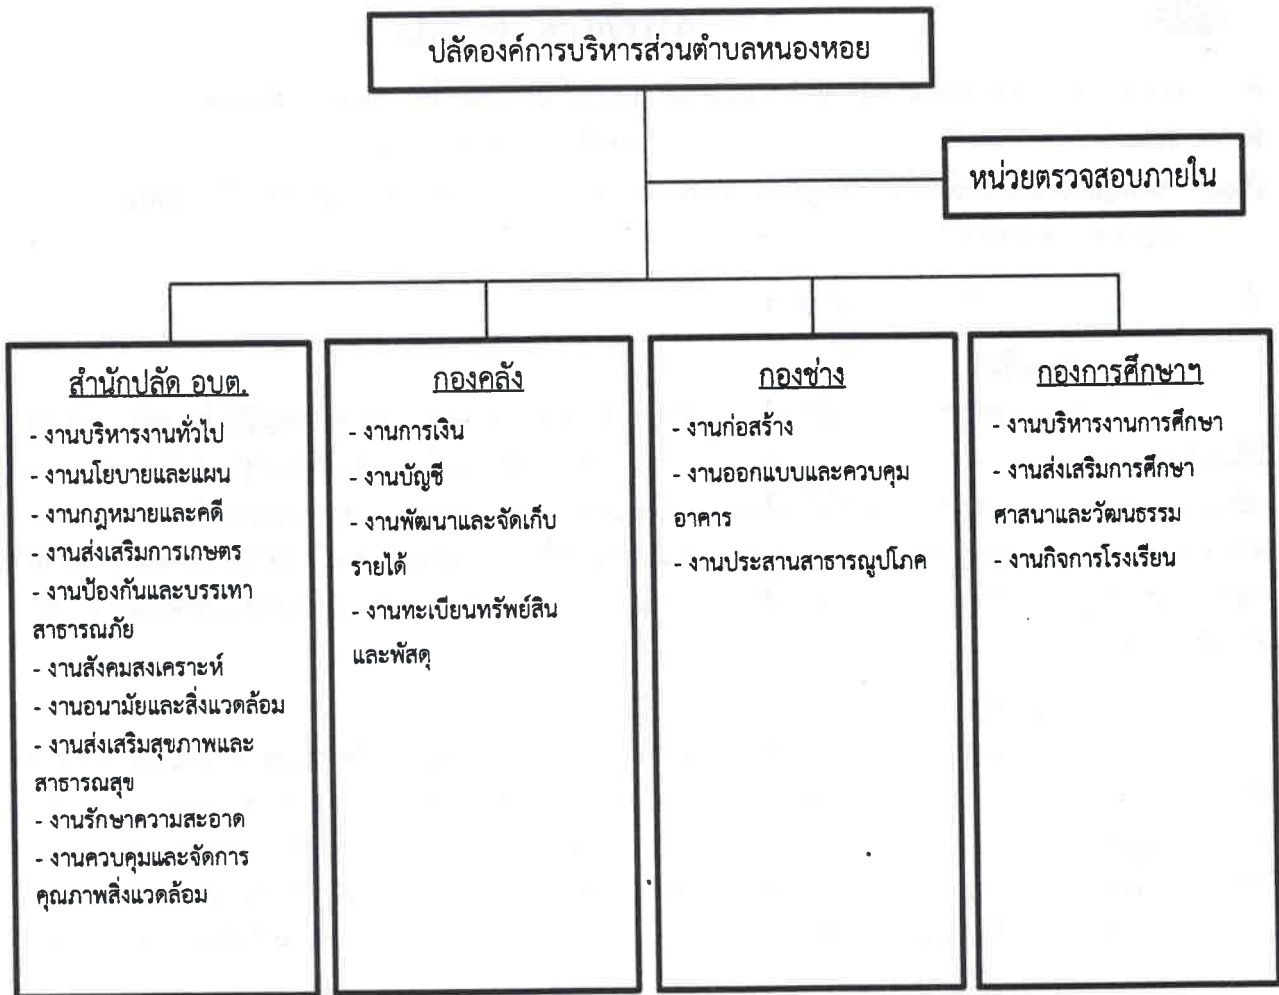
ปลัดองค์การบริหารส่วนตำบลหนองหอย

หน่วยตรวจสอบภายใน

สำนักปลัด อบต.
- งานบริหารงานทั่วไป
- งานนโยบายและแผน
- งานกฎหมายและคดี
- งานส่งเสริมการเกษตร
- งานป้องกันและบรรเทาสาธารณภัย
- งานสังคมสงเคราะห์
- งานอนามัยและสิ่งแวดล้อม
- งานส่งเสริมสุขภาพและสาธารณสุข
- งานรักษาความสะอาด
- งานควบคุมและจัดการคุณภาพสิ่งแวดล้อม

กองคลัง
- งานการเงิน
- งานบัญชี
- งานพัฒนาและจัดเก็บรายได้
- งานทะเบียนทรัพย์สินและพัสดุ

กองช่าง
- งานก่อสร้าง
- งานออกแบบและควบคุมอาคาร
- งานประสานสาธารณูปโภค

กองการศึกษาฯ
- งานบริหารงานการศึกษา
- งานส่งเสริมการศึกษาศาสนาและวัฒนธรรม
- งานกิจการโรงเรียน